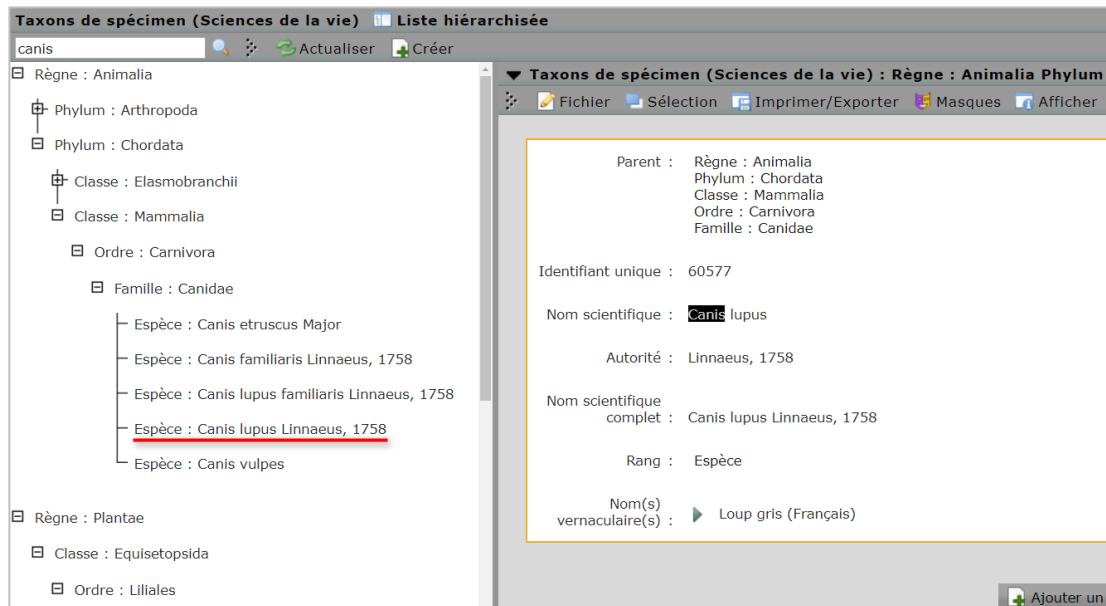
Taxons de spécimen (Sciences de la vie) Liste hiérarchisée

canis Actualiser Créer

Règne : Animalia
Phylum : Arthropoda
Phylum : Chordata
Classe : Elasmobranchii
Classe : Mammalia
Ordre : Carnivora
Famille : Canidae
Espèce : Canis etruscus Major
Espèce : Canis familiaris Linnaeus, 1758
Espèce : Canis lupus familiaris Linnaeus, 1758
Espèce : Canis lupus Linnaeus, 1758
Espèce : Canis vulpes
Règne : Plantae
Classe : Equisetopsida
Ordre : Liliales

Taxons de spécimen (Sciences de la vie) : Règne : Animalia Phylum

Fichier Sélection Imprimer/Exporter Masques Afficher

Parent : Règne : Animalia
Phylum : Chordata
Classe : Mammalia
Ordre : Carnivora
Famille : Canidae

Identifiant unique : 60577

Nom scientifique : Canis lupus

Autorité : Linnaeus, 1758

Nom scientifique complet : Canis lupus Linnaeus, 1758

Rang : Espèce

Nom(s) vernaculaire(s) : Loup gris (Français)

Ajouter un